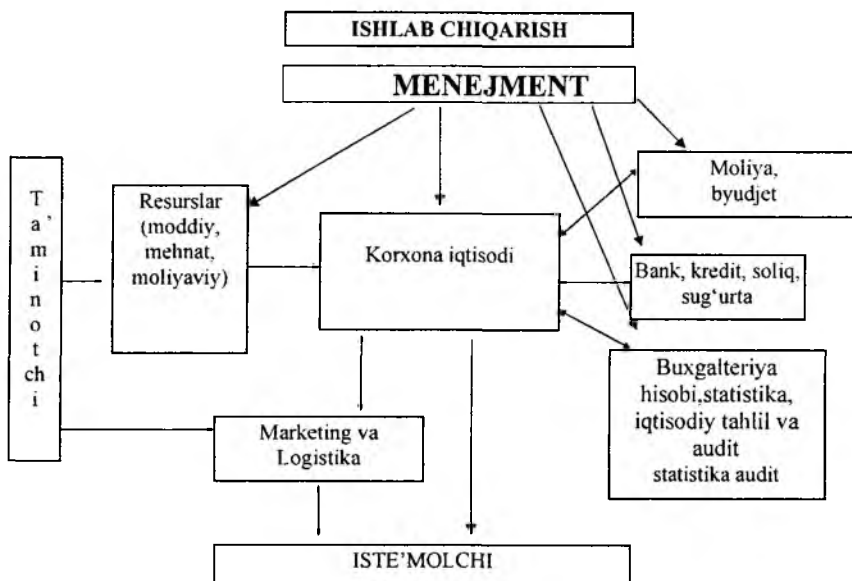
ISHLAB CHIQARISH

MENEJMENT

T a' m i n o t ch i

Resurslar (moddiy, mehnat, moliyaviy)

Korxona iqtisodi

Moliya, byudjet

Bank, kredit, soliq, sug'urta

Buxgalteriya hisobi,statistika, iqtisodiy tahlil va audit statistika audit

Marketing va Logistika

ISTE'MOLCHI